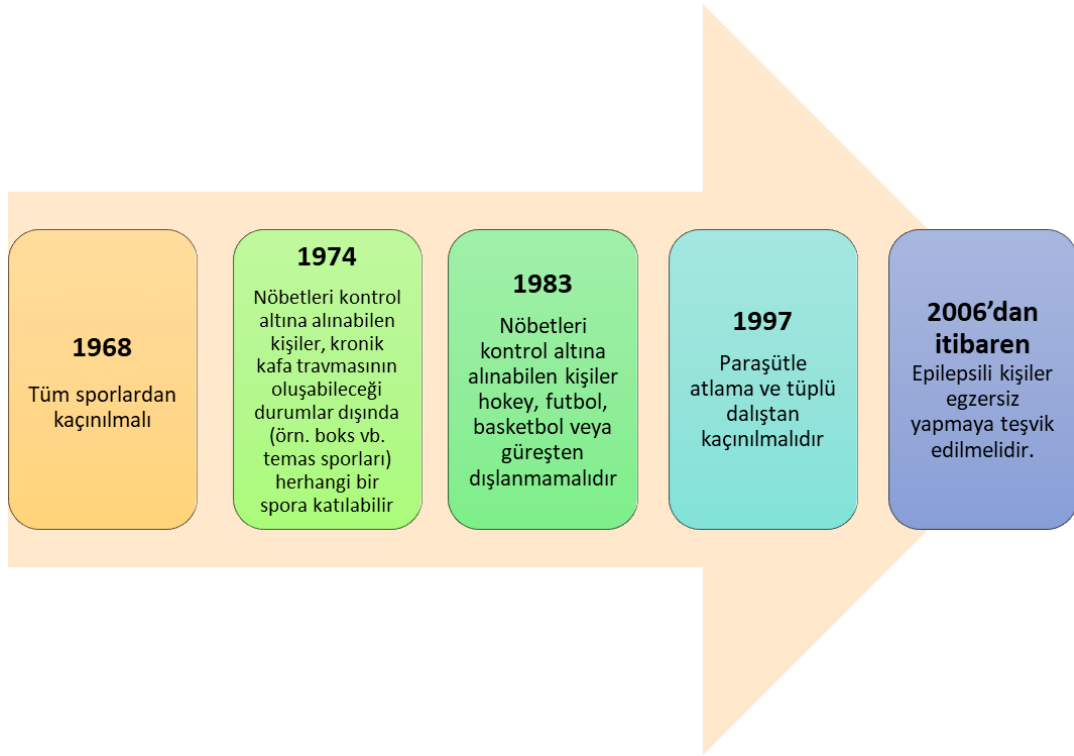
1968

Tüm sporlardan kaçınılmalı

1974

Nöbetleri kontrol altına alınabilen kişiler, kronik kafa travmasının oluşabileceği durumlar dışında (örn. boks vb. temas sporları) herhangi bir spora katılabilir

1983

Nöbetleri kontrol altına alınabilen kişiler hokey, futbol, basketbol veya güreşten dışlanmamalıdır

1997

Paraşütle atlama ve tüplü dalıştan kaçınılmalıdır

2006'dan itibaren

Epilepsili kişiler egzersiz yapmaya teşvik edilmelidir.